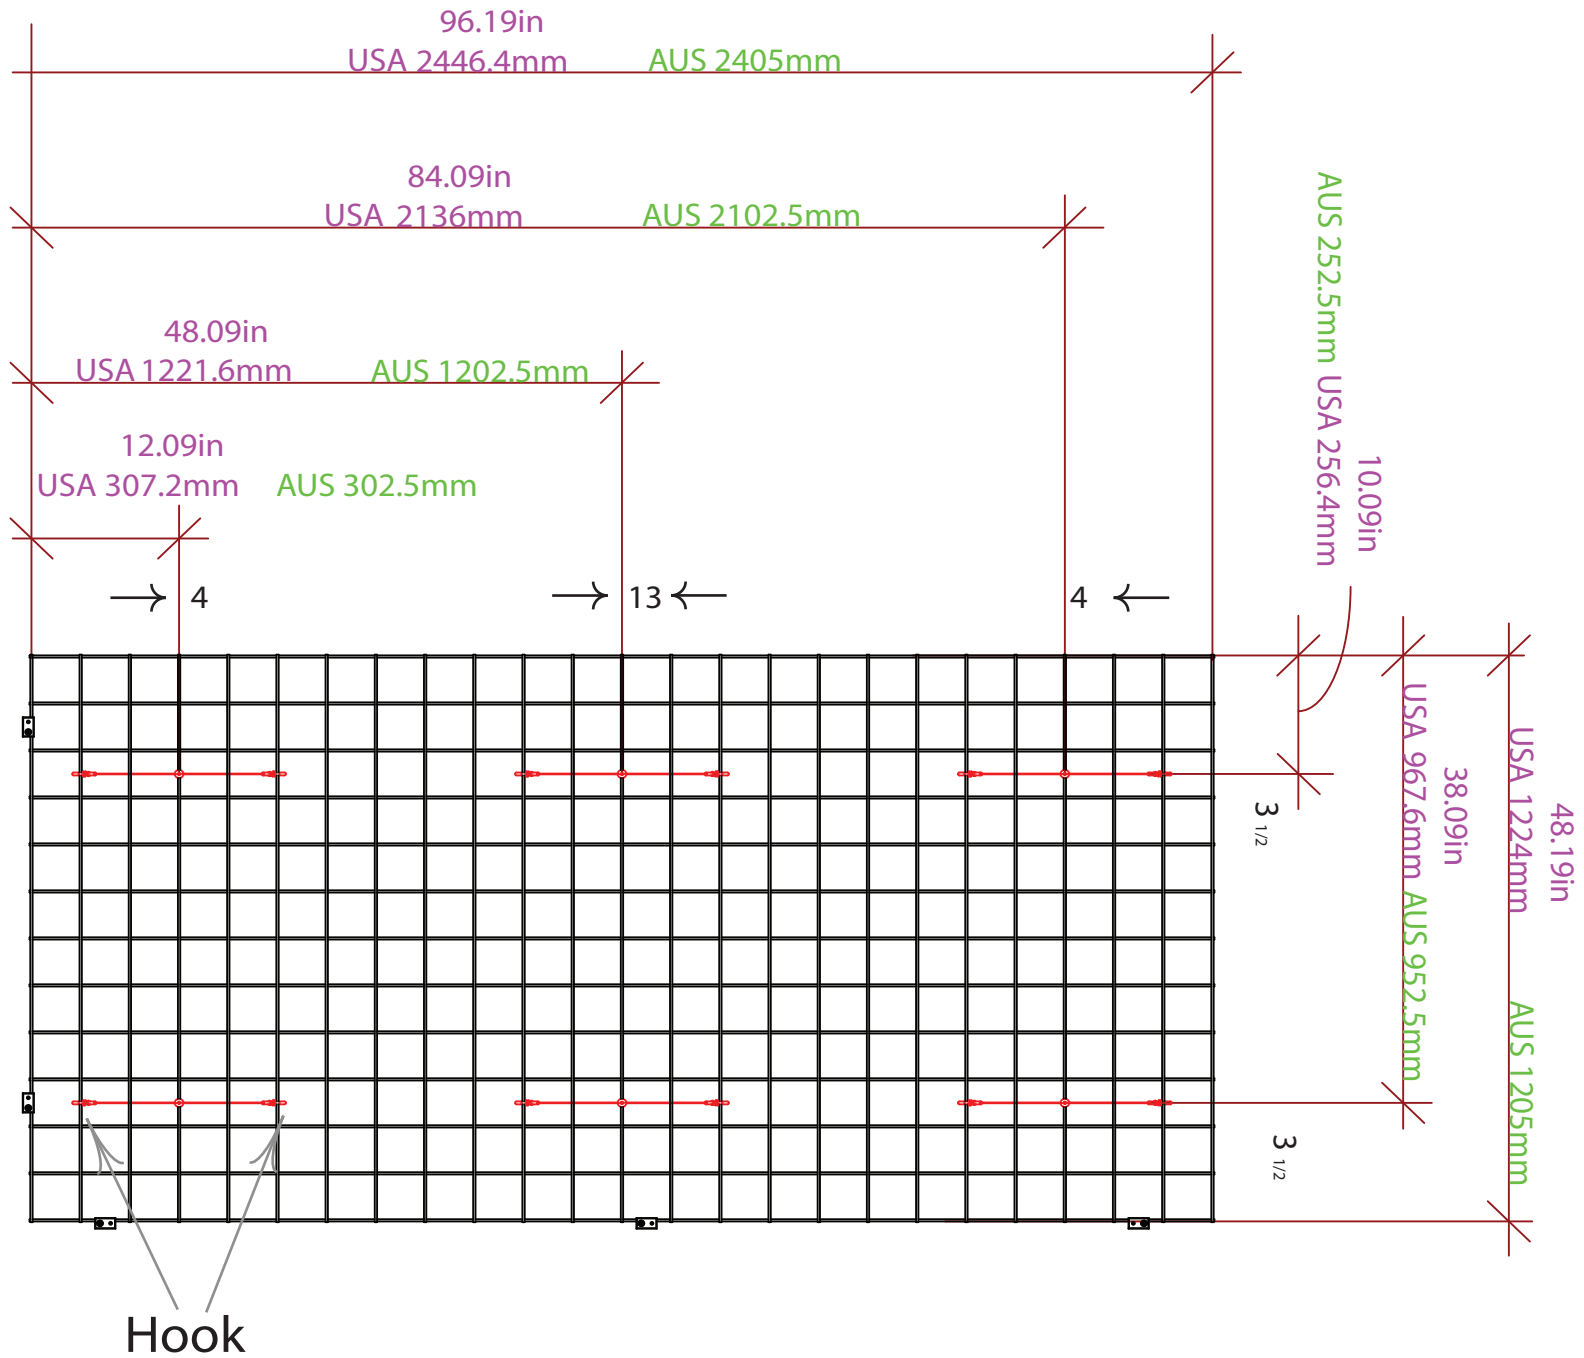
96.19in
USA 2446.4mm AUS 2405mm

84.09in
USA 2136mm AUS 2102.5mm

48.09in
USA 1221.6mm AUS 1202.5mm

12.09in
USA 307.2mm AUS 302.5mm

4 13 4

AUS 252.5mm USA 256.4mm
10.09in

$3\frac{1}{2}$

USA 967.6mm AUS 952.5mm
38.09in

USA 1224mm AUS 1205mm
48.19in

$3\frac{1}{2}$

Hook